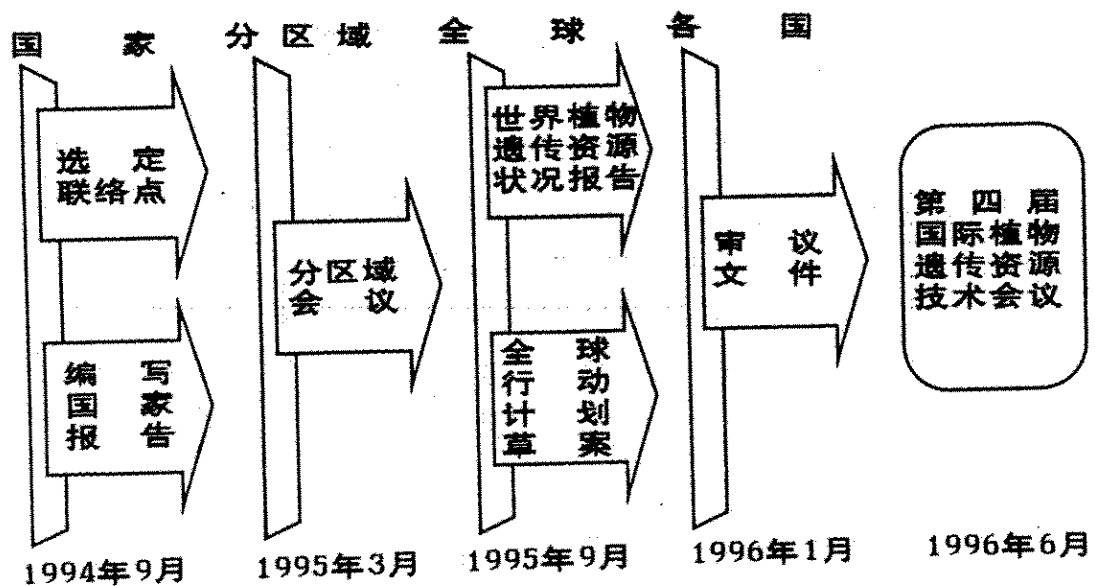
国 家

选定联络点

编写国家报告

1994年9月

分区域

分区域会议

1995年3月

全球

世界植物遗传资源状况报告

全球行动计划草案

1995年9月

各国

审议文件

1996年1月

第四届国际植物遗传资源技术会议

1996年6月